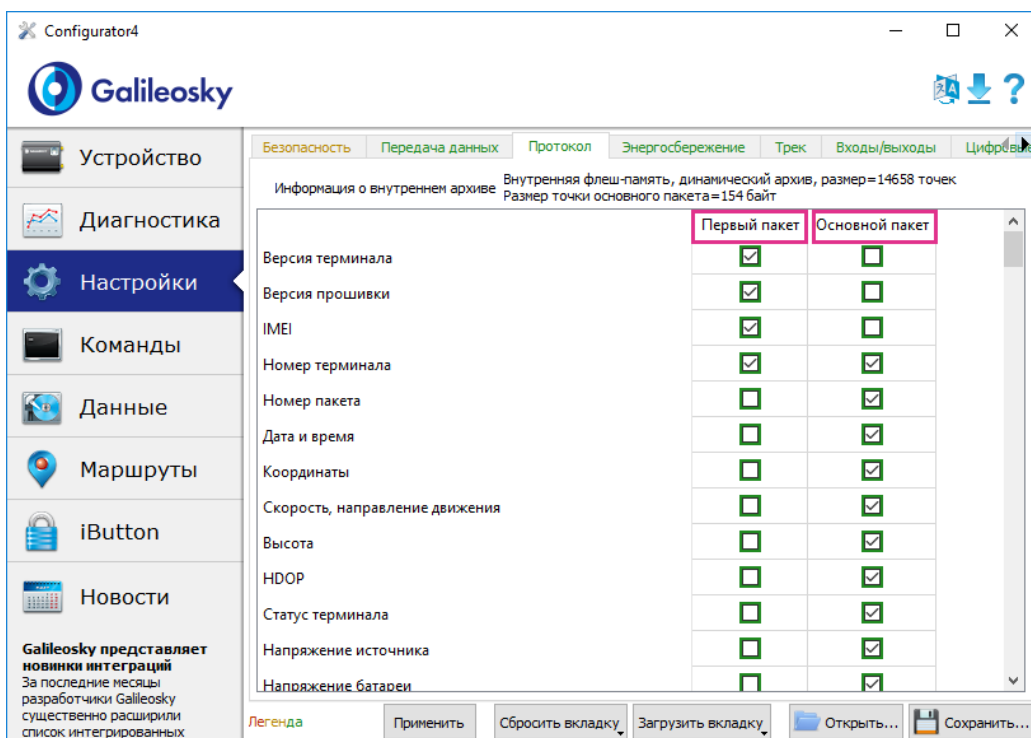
Configurator4

Galileosky

Устройство
Диагностика
Настройки
Команды
Данные
Маршруты
iButton
Новости

Galileosky представляет новинки интеграций
За последние месяцы разработчики Galileosky существенно расширили список интегрированных

Безопасность | Передача данных | Протокол | Энергосбережение | Трек | Входы/выходы | Цифров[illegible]

Информация о внутреннем архиве
Внутренняя флеш-память, динамический архив, размер=14658 точек
Размер точки основного пакета=154 байт

| | Первый пакет | Основной пакет |
|---|---|---|
| Версия терминала | ☑ | ☐ |
| Версия прошивки | ☑ | ☐ |
| IMEI | ☑ | ☐ |
| Номер терминала | ☑ | ☑ |
| Номер пакета | ☐ | ☑ |
| Дата и время | ☐ | ☑ |
| Координаты | ☐ | ☑ |
| Скорость, направление движения | ☐ | ☑ |
| Высота | ☐ | ☑ |
| HDOP | ☐ | ☑ |
| Статус терминала | ☐ | ☑ |
| Напряжение источника | ☐ | ☑ |
| Напряжение батареи | ☐ | ☑ |

Легенда
Применить
Сбросить вкладку
Загрузить вкладку
Открыть...
Сохранить...